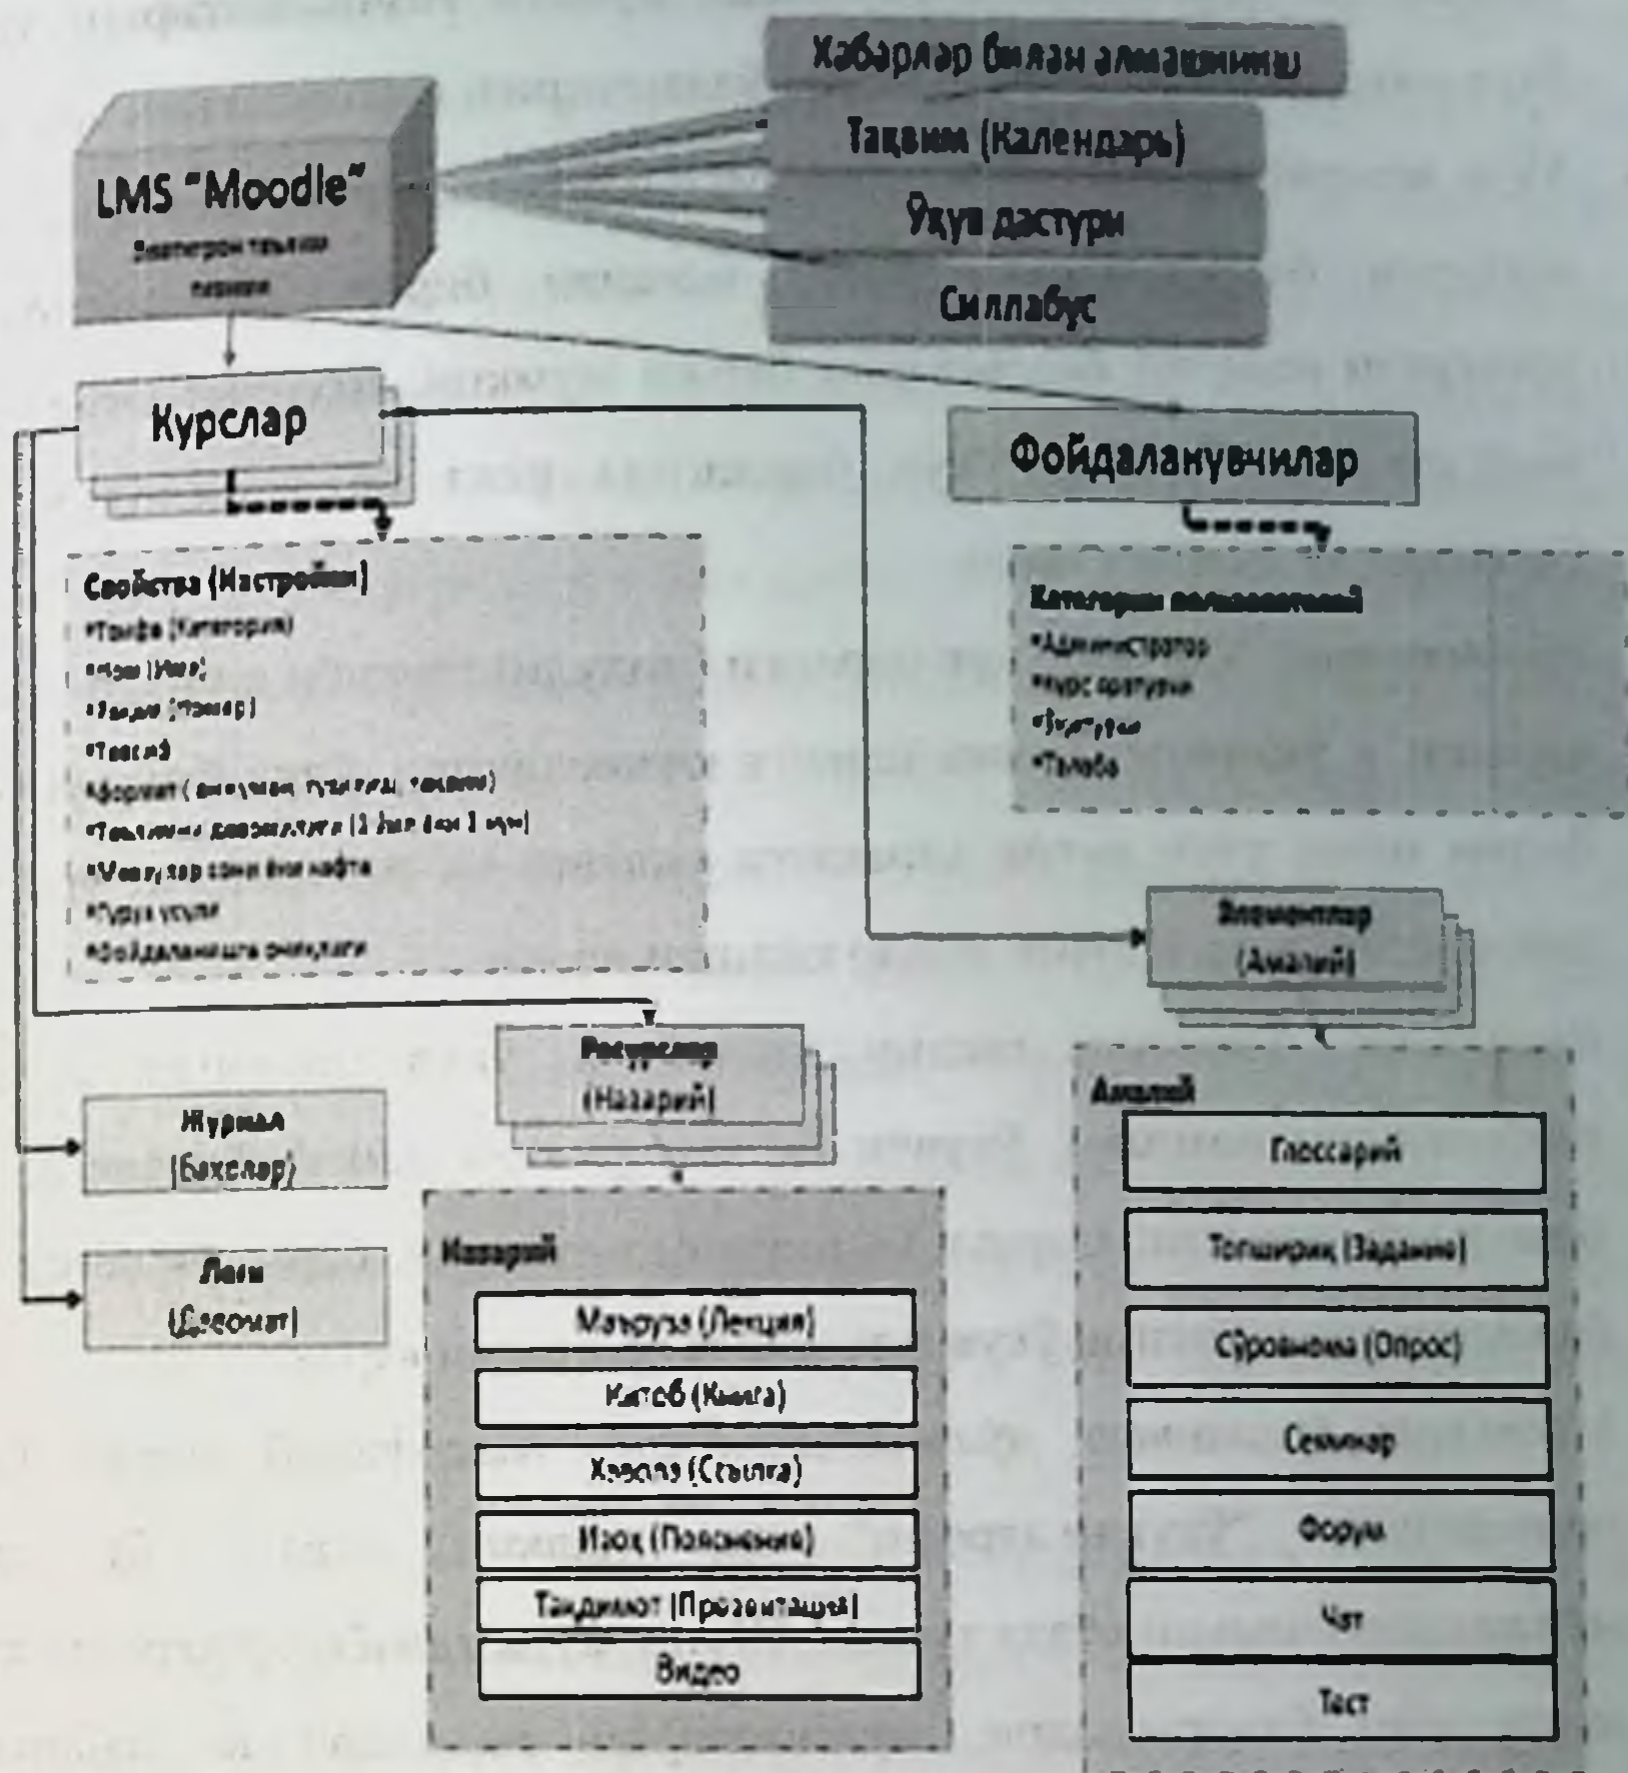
LMS "Moodle"
Электрон таълим тизими

Хабарлар билан алмашиниш
Тақвим (Календарь)
Ўқув дастури
Силлабус

Курслар

Свойства (Настройки)
*Тоифа (Категория)
*Ном (Имя)
*Рақам (Номер)
*Тавсиф
*Формат ( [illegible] )
*Таълимни давомийлиги ([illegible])
*Мавзулар сони ёки ҳафта
*Ўқув усули
*Фойдаланишга очиқлиги

Фойдаланувчилар

Категории пользователей
*Администратор
*Курс яратувчи
*Ўқитувчи
*Талаба

Элементлар
(Амалий)

Ресурслар
(Назарий)

Журнал
(Баҳолар)

Логи
(Ҳисобот)

Назарий
Маъруза (Лекция)
Китоб (Книга)
Ҳавола (Ссылка)
Изоҳ (Пояснение)
Тақдимот (Презентация)
Видео

Амалий
Глоссарий
Топшириқ (Задание)
Сўровнома (Опрос)
Семинар
Форум
Чат
Тест